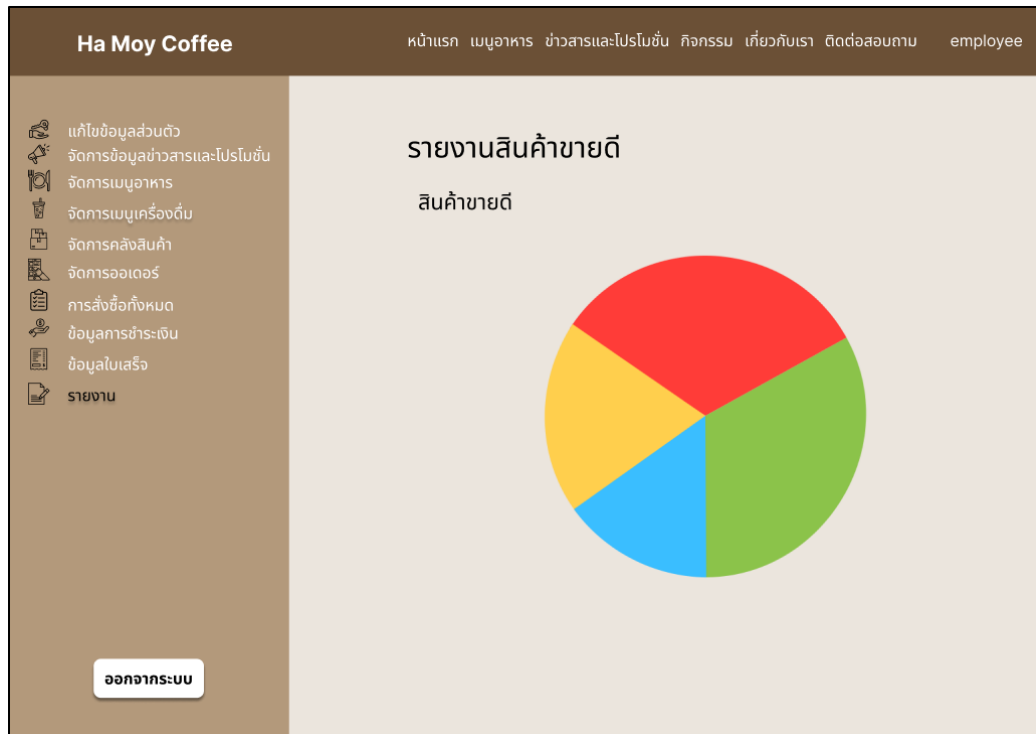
Ha Moy Coffee

หน้าแรก เมนูอาหาร ข่าวสารและโปรโมชั่น กิจกรรม เกี่ยวกับเรา ติดต่อสอบถาม employee

แก้ไขข้อมูลส่วนตัว
จัดการข้อมูลข่าวสารและโปรโมชั่น
จัดการเมนูอาหาร
จัดการเมนูเครื่องดื่ม
จัดการคลังสินค้า
จัดการออเดอร์
การสั่งซื้อทั้งหมด
ข้อมูลการชำระเงิน
ข้อมูลใบเสร็จ
รายงาน

ออกจากระบบ

รายงานสินค้าขายดี

สินค้าขายดี